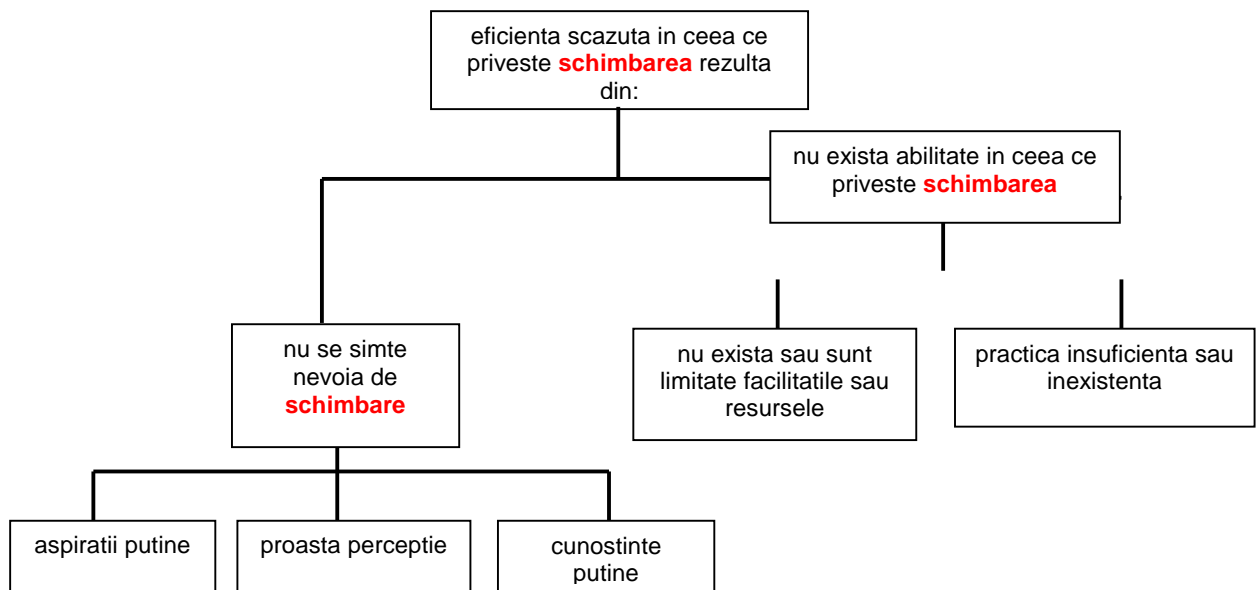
eficienta scazuta in ceea ce priveste schimbarea rezulta din:

nu exista abilitate in ceea ce priveste schimbarea

nu se simte nevoia de schimbare

nu exista sau sunt limitate facilitatile sau resursele

practica insuficienta sau inexistenta

aspiratii putine

proasta perceptie

cunostinte putine